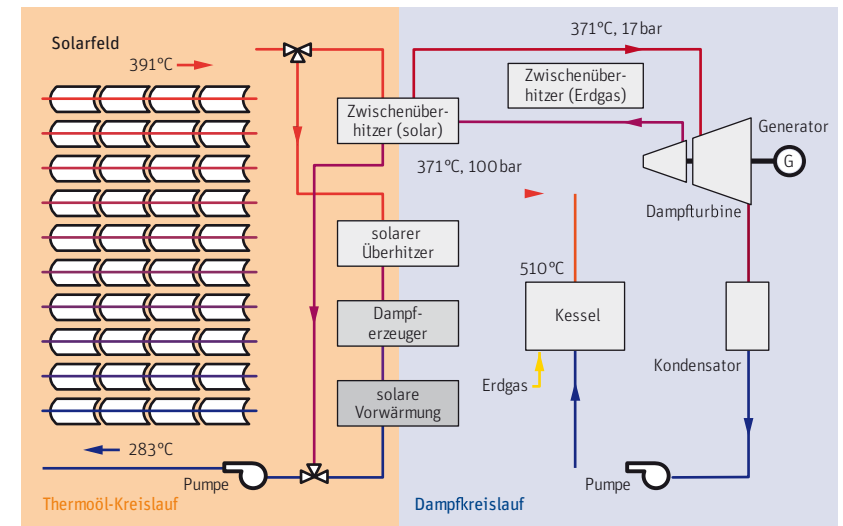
Solarfeld

391 °C

371 °C, 17 bar

Zwischenüberhitzer (Erdgas)

Zwischenüberhitzer (solar)

Generator

G

371 °C, 100 bar

Dampfturbine

solarer Überhitzer

510 °C

Dampferzeuger

Kessel

Kondensator

Erdgas

solare Vorwärmung

283 °C

Pumpe

Pumpe

Thermoöl-Kreislauf

Dampfkreislauf